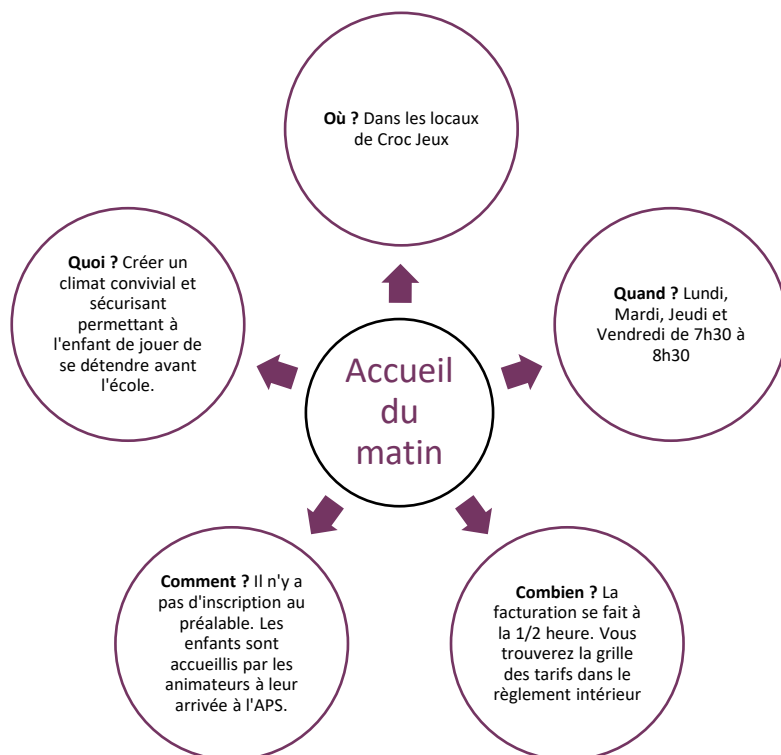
Où ? Dans les locaux de Croc Jeux

Quoi ? Créer un climat convivial et sécurisant permettant à l'enfant de jouer de se détendre avant l'école.

Accueil du matin

Quand ? Lundi, Mardi, Jeudi et Vendredi de 7h30 à 8h30

Comment ? Il n'y a pas d'inscription au préalable. Les enfants sont accueillis par les animateurs à leur arrivée à l'APS.

Combien ? La facturation se fait à la 1/2 heure. Vous trouverez la grille des tarifs dans le règlement intérieur